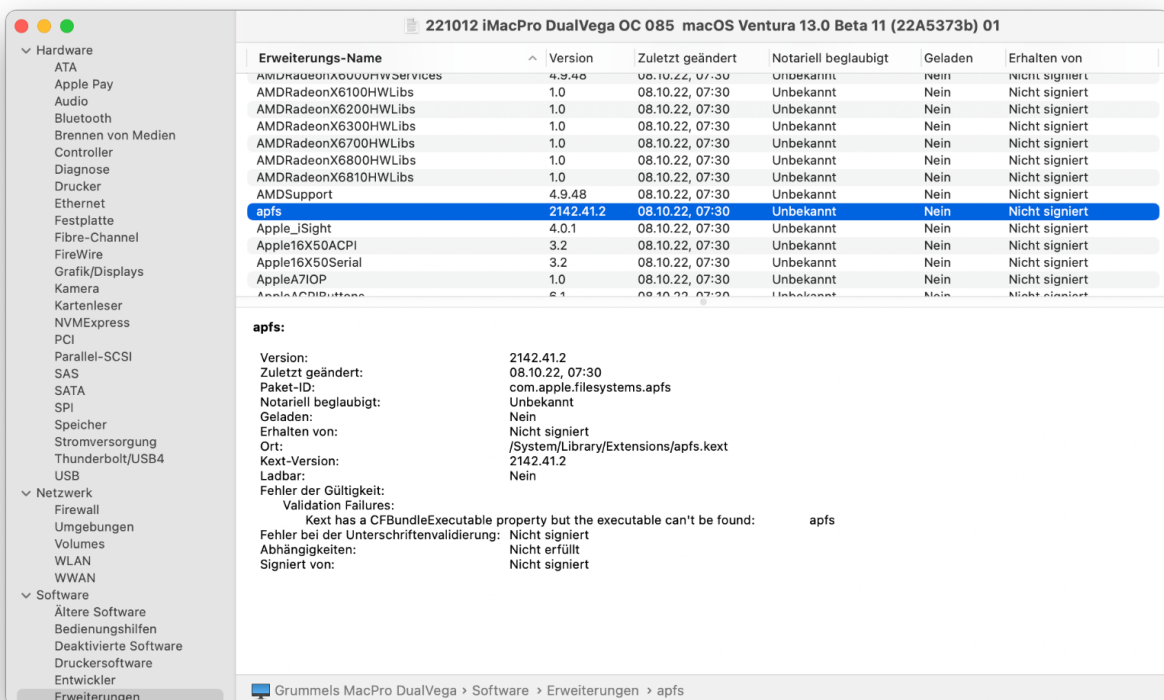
221012 iMacPro DualVega OC 085 macOS Ventura 13.0 Beta 11 (22A5373b) 01

Hardware
ATA
Apple Pay
Audio
Bluetooth
Brennen von Medien
Controller
Diagnose
Drucker
Ethernet
Festplatte
Fibre-Channel
FireWire
Grafik/Displays
Kamera
Kartenleser
NVMExpress
PCI
Parallel-SCSI
SAS
SATA
SPI
Speicher
Stromversorgung
Thunderbolt/USB4
USB
Netzwerk
Firewall
Umgebungen
Volumes
WLAN
WWAN
Software
Ältere Software
Bedienungshilfen
Deaktivierte Software
Druckersoftware
Entwickler
Erweiterungen

| Erweiterungs-Name | Version | Zuletzt geändert | Notariell beglaubigt | Geladen | Erhalten von |
|---|---|---|---|---|---|
| AMDRadeonX6000HWServices | 4.9.48 | 08.10.22, 07:30 | Unbekannt | Nein | Nicht signiert |
| AMDRadeonX6100HWLibs | 1.0 | 08.10.22, 07:30 | Unbekannt | Nein | Nicht signiert |
| AMDRadeonX6200HWLibs | 1.0 | 08.10.22, 07:30 | Unbekannt | Nein | Nicht signiert |
| AMDRadeonX6300HWLibs | 1.0 | 08.10.22, 07:30 | Unbekannt | Nein | Nicht signiert |
| AMDRadeonX6700HWLibs | 1.0 | 08.10.22, 07:30 | Unbekannt | Nein | Nicht signiert |
| AMDRadeonX6800HWLibs | 1.0 | 08.10.22, 07:30 | Unbekannt | Nein | Nicht signiert |
| AMDRadeonX6810HWLibs | 1.0 | 08.10.22, 07:30 | Unbekannt | Nein | Nicht signiert |
| AMDSupport | 4.9.48 | 08.10.22, 07:30 | Unbekannt | Nein | Nicht signiert |
| apfs | 2142.41.2 | 08.10.22, 07:30 | Unbekannt | Nein | Nicht signiert |
| Apple_iSight | 4.0.1 | 08.10.22, 07:30 | Unbekannt | Nein | Nicht signiert |
| Apple16X50ACPI | 3.2 | 08.10.22, 07:30 | Unbekannt | Nein | Nicht signiert |
| Apple16X50Serial | 3.2 | 08.10.22, 07:30 | Unbekannt | Nein | Nicht signiert |
| AppleA7IOP | 1.0 | 08.10.22, 07:30 | Unbekannt | Nein | Nicht signiert |
| AppleACPIButtons | 6.1 | 08.10.22, 07:30 | Unbekannt | Nein | Nicht signiert |

apfs:

Version: 2142.41.2
Zuletzt geändert: 08.10.22, 07:30
Paket-ID: com.apple.filesystems.apfs
Notariell beglaubigt: Unbekannt
Geladen: Nein
Erhalten von: Nicht signiert
Ort: /System/Library/Extensions/apfs.kext
Kext-Version: 2142.41.2
Ladbar: Nein
Fehler der Gültigkeit:
Validation Failures:
Kext has a CFBundleExecutable property but the executable can't be found: apfs
Fehler bei der Unterschriftenvalidierung: Nicht signiert
Abhängigkeiten: Nicht erfüllt
Signiert von: Nicht signiert

Grummels MacPro DualVega › Software › Erweiterungen › apfs